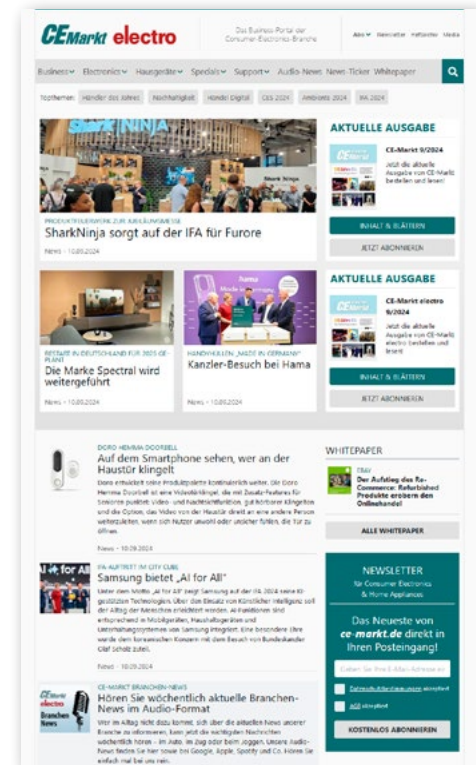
CEMarkt electro

Das Business-Portal der Consumer-Electronics-Branche

Abo Newsletter Hefttitel Media

Business Electronics Hausgeräte Specials Support Audio News News-Ticker Whitepaper

Topthemen: Händler des Jahres Nachhaltigkeit Handel Digital CES 2024 Ambiente 2024 IFA 2024

SharkNinja

PRODUKTFEUERWERK ZUR JUBILÄUMSMESSE
SharkNinja sorgt auf der IFA für Furore

News - 10.09.2024

AKTUELLE AUSGABE

CE-Markt 9/2024

Jetzt die aktuelle Ausgabe von CE-Markt bestellen und lesen!

INHALT & BLÄTTERN

JETZT ABONNIEREN

RESTART IN DEUTSCHLAND FÜR 2025 GE-PLANT
Die Marke Spectral wird weitergeführt

News - 10.09.2024

HANDYHÜLLEN „MADE IN GERMANY"
Kanzler-Besuch bei Hama

News - 10.09.2024

AKTUELLE AUSGABE

CE-Markt electro 9/2024

Jetzt die aktuelle Ausgabe von CE-Markt electro bestellen und lesen!

INHALT & BLÄTTERN

JETZT ABONNIEREN

DORO HEMMA DOORBELL
Auf dem Smartphone sehen, wer an der Haustür klingelt

Doro erweitert seine Produktpalette kontinuierlich weiter. Die Doro Hemma Doorbell ist eine Videotürklingel, die mit Zusatz-Features für Senioren punktet: Video- und Nachtsichtfunktion, gut hörbarer Klingelton und die Option, das Video von der Haustür direkt an eine andere Person weiterzuleiten, wenn sich Nutzer unwohl oder unsicher fühlen, die Tür zu öffnen.

News - 10.09.2024

IFA-AUFTRITT IM CITY CUBE
Samsung bietet „AI for All"

Unter dem Motto „AI for All" zeigt Samsung auf der IFA 2024 seine KI-gestützten Technologien. Über den Einsatz von Künstlicher Intelligenz soll der Alltag der Menschen erleichtert werden. KI-Funktionen sind entsprechend in Mobilgeräten, Haushaltsgeräten und Unterhaltungssystemen von Samsung integriert. Eine besondere Ehre wurde dem koreanischen Konzern mit dem Besuch von Bundeskanzler Olaf Scholz zuteil.

News - 10.09.2024

CE-MARKT BRANCHEN-NEWS
Hören Sie wöchentlich aktuelle Branchen-News im Audio-Format

Wer im Alltag nicht dazu kommt, sich über die aktuellen News unserer Branche zu informieren, kann jetzt die wichtigsten Nachrichten wöchentlich hören – im Auto, im Zug oder beim Joggen. Unsere Audio-News finden Sie hier sowie bei Google, Apple, Spotify und Co. Hören Sie einfach mal bei uns rein.

WHITEPAPER

TRAV
Der Aufstieg des Re-Commerce: Refurbished Produkte erobern den Onlinehandel

ALLE WHITEPAPER

NEWSLETTER
für Consumer Electronics & Home Appliances

Das Neueste von ce-markt.de direkt in Ihren Posteingang!

Geben Sie Ihre E-Mail-Adresse ein

Datenschutzbestimmungen akzeptiert

AGB akzeptiert

KOSTENLOS ABONNIEREN